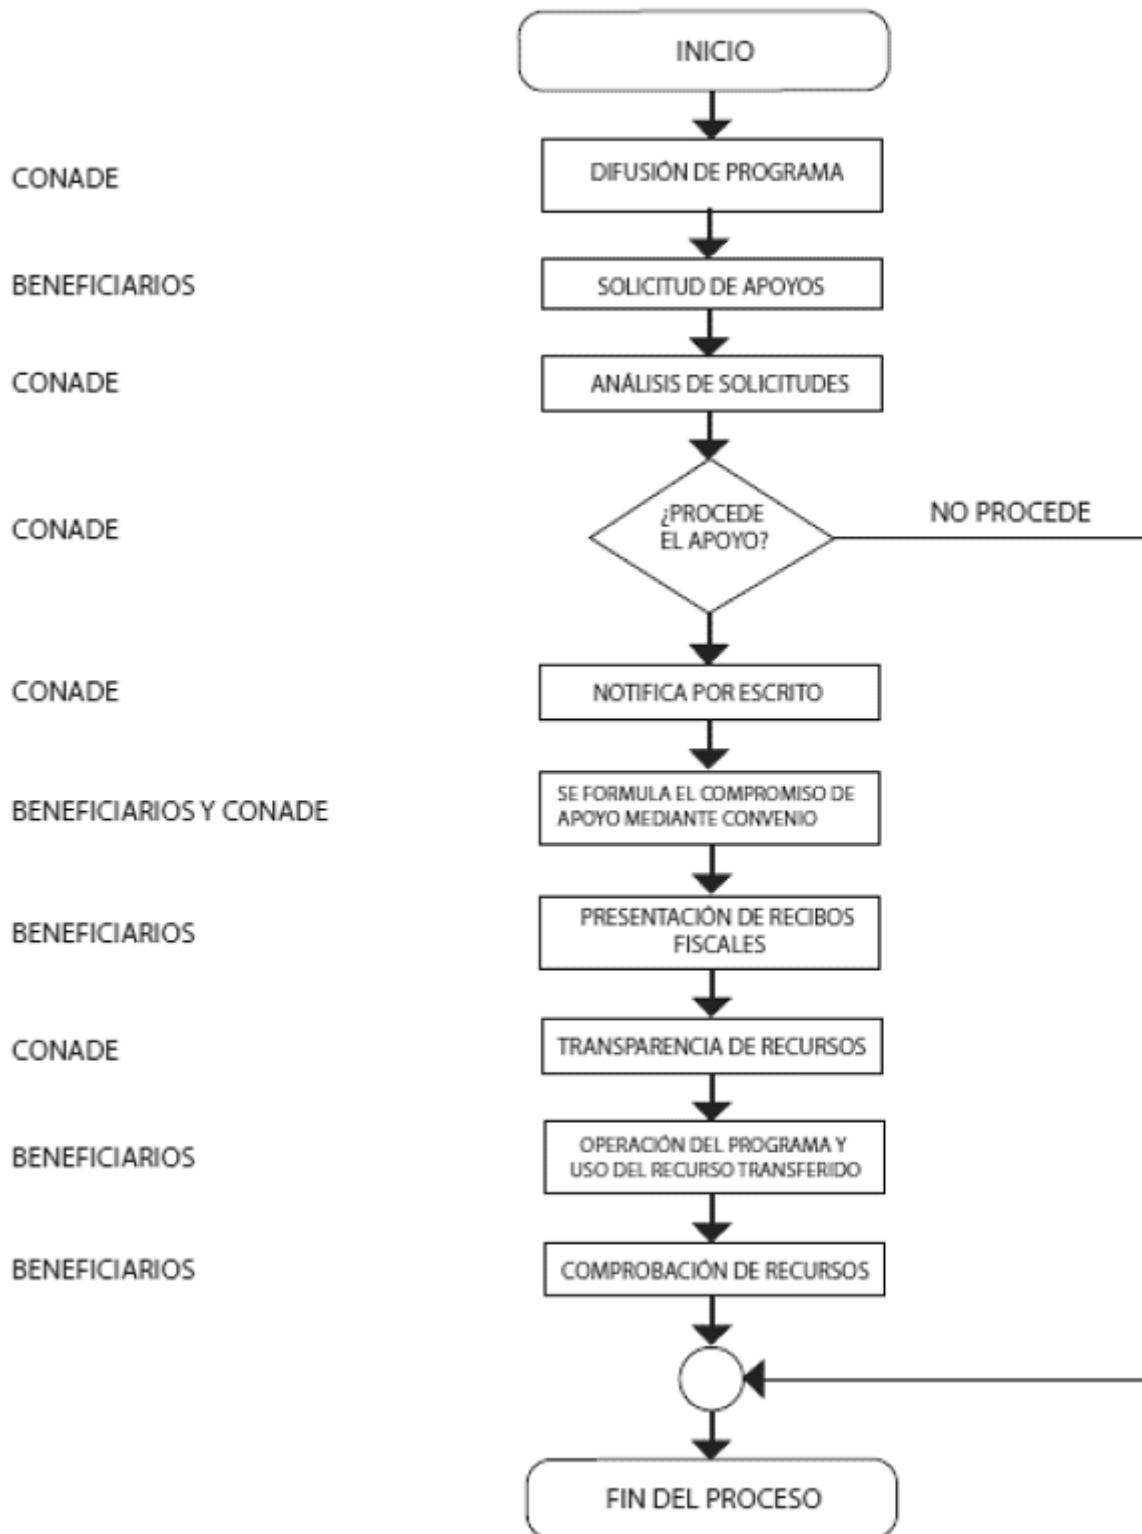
INICIO

CONADE
DIFUSIÓN DE PROGRAMA

BENEFICIARIOS
SOLICITUD DE APOYOS

CONADE
ANÁLISIS DE SOLICITUDES

CONADE
¿PROCEDE EL APOYO?
NO PROCEDE

CONADE
NOTIFICA POR ESCRITO

BENEFICIARIOS Y CONADE
SE FORMULA EL COMPROMISO DE APOYO MEDIANTE CONVENIO

BENEFICIARIOS
PRESENTACIÓN DE RECIBOS FISCALES

CONADE
TRANSPARENCIA DE RECURSOS

BENEFICIARIOS
OPERACIÓN DEL PROGRAMA Y USO DEL RECURSO TRANSFERIDO

BENEFICIARIOS
COMPROBACIÓN DE RECURSOS

FIN DEL PROCESO